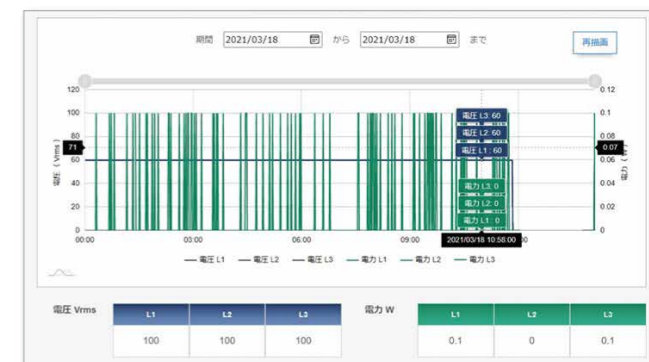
期間 2021/03/18 から 2021/03/18 まで

再描画

120
100
80
60
40
20
0

0.12
0.1
0.08
0.06
0.04
0.02
0

電圧（Vrms）
電力（W）

71
0.07

電圧 L3: 60
電圧 L2: 60
電圧 L1: 60
電力 L3: 0
電力 L2: 0
電力 L1: 0
2021/03/18 10:58:00

00:00
03:00
06:00
09:00

電圧 L1　電圧 L2　電圧 L3　電力 L1　電力 L2　電力 L3

電圧 Vrms

| L1 | L2 | L3 |
|---|---|---|
| 100 | 100 | 100 |

電力 W

| L1 | L2 | L3 |
|---|---|---|
| 0.1 | 0 | 0.1 |